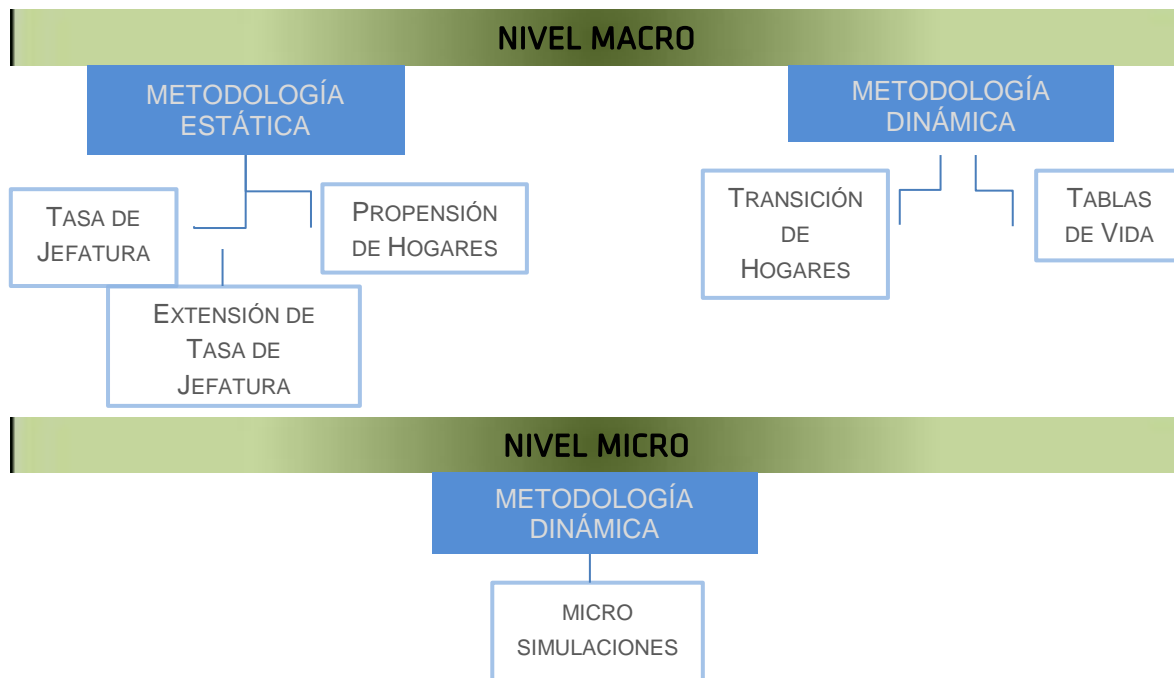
NIVEL MACRO

METODOLOGÍA ESTÁTICA

TASA DE JEFATURA

PROPENSIÓN DE HOGARES

EXTENSIÓN DE TASA DE JEFATURA

METODOLOGÍA DINÁMICA

TRANSICIÓN DE HOGARES

TABLAS DE VIDA

NIVEL MICRO

METODOLOGÍA DINÁMICA

MICRO SIMULACIONES